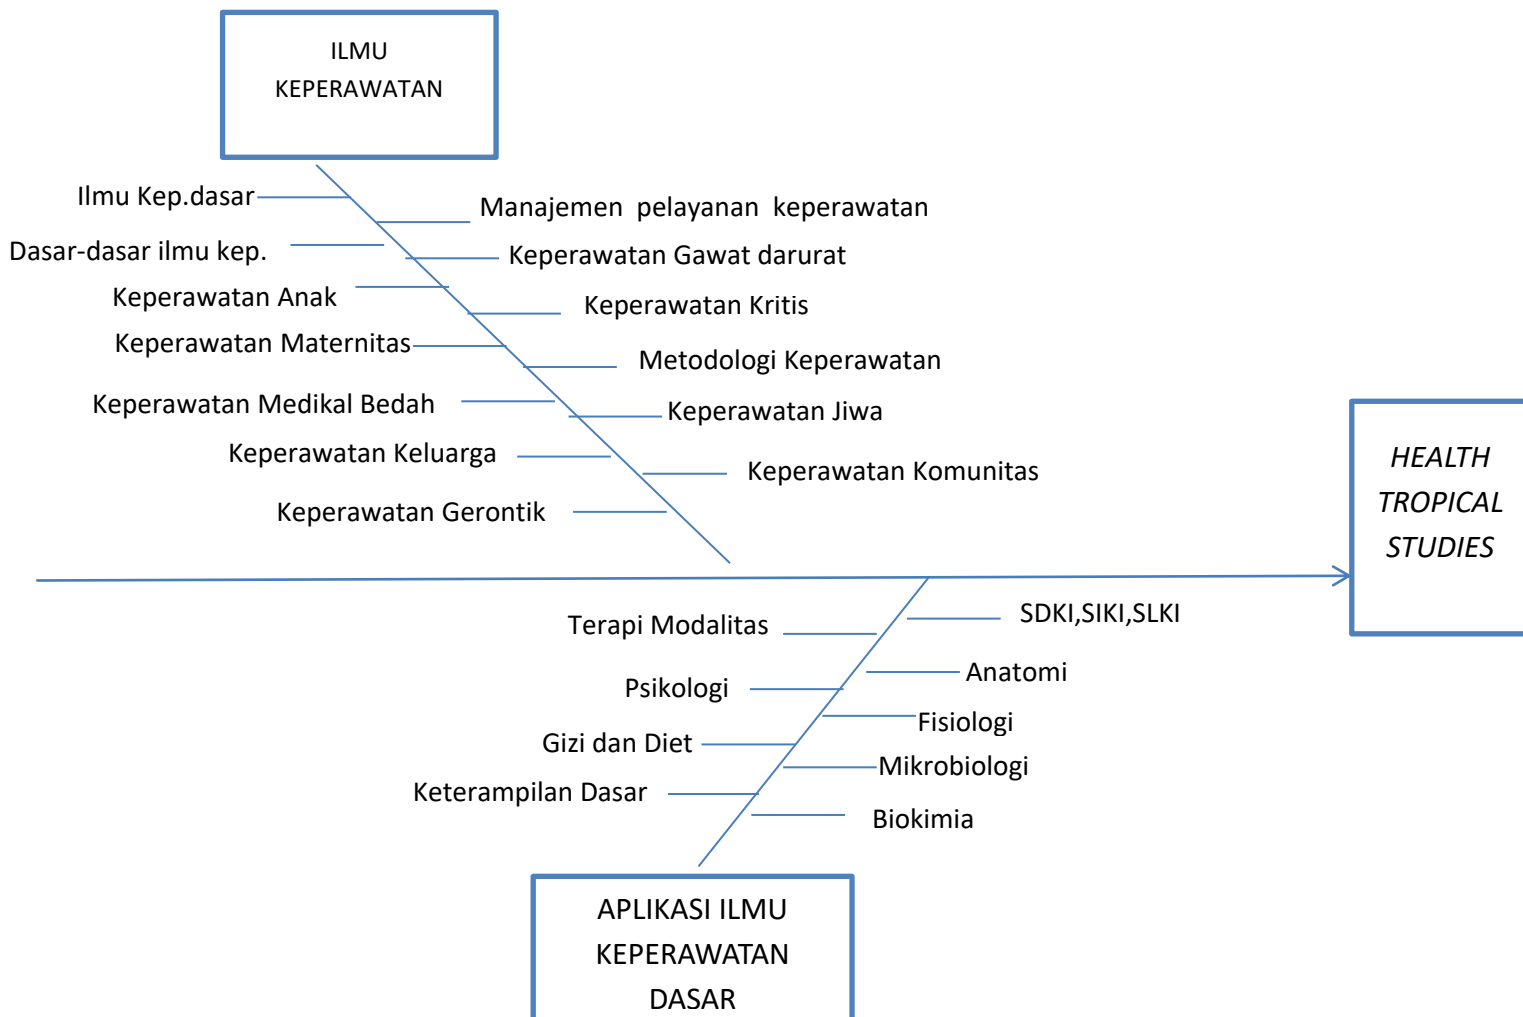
ILMU KEPERAWATAN

Ilmu Kep.dasar
Manajemen pelayanan keperawatan
Dasar-dasar ilmu kep.
Keperawatan Gawat darurat
Keperawatan Anak
Keperawatan Kritis
Keperawatan Maternitas
Metodologi Keperawatan
Keperawatan Medikal Bedah
Keperawatan Jiwa
Keperawatan Keluarga
Keperawatan Komunitas
Keperawatan Gerontik

HEALTH TROPICAL STUDIES

Terapi Modalitas
SDKI,SIKI,SLKI
Psikologi
Anatomi
Fisiologi
Gizi dan Diet
Mikrobiologi
Keterampilan Dasar
Biokimia

APLIKASI ILMU KEPERAWATAN DASAR